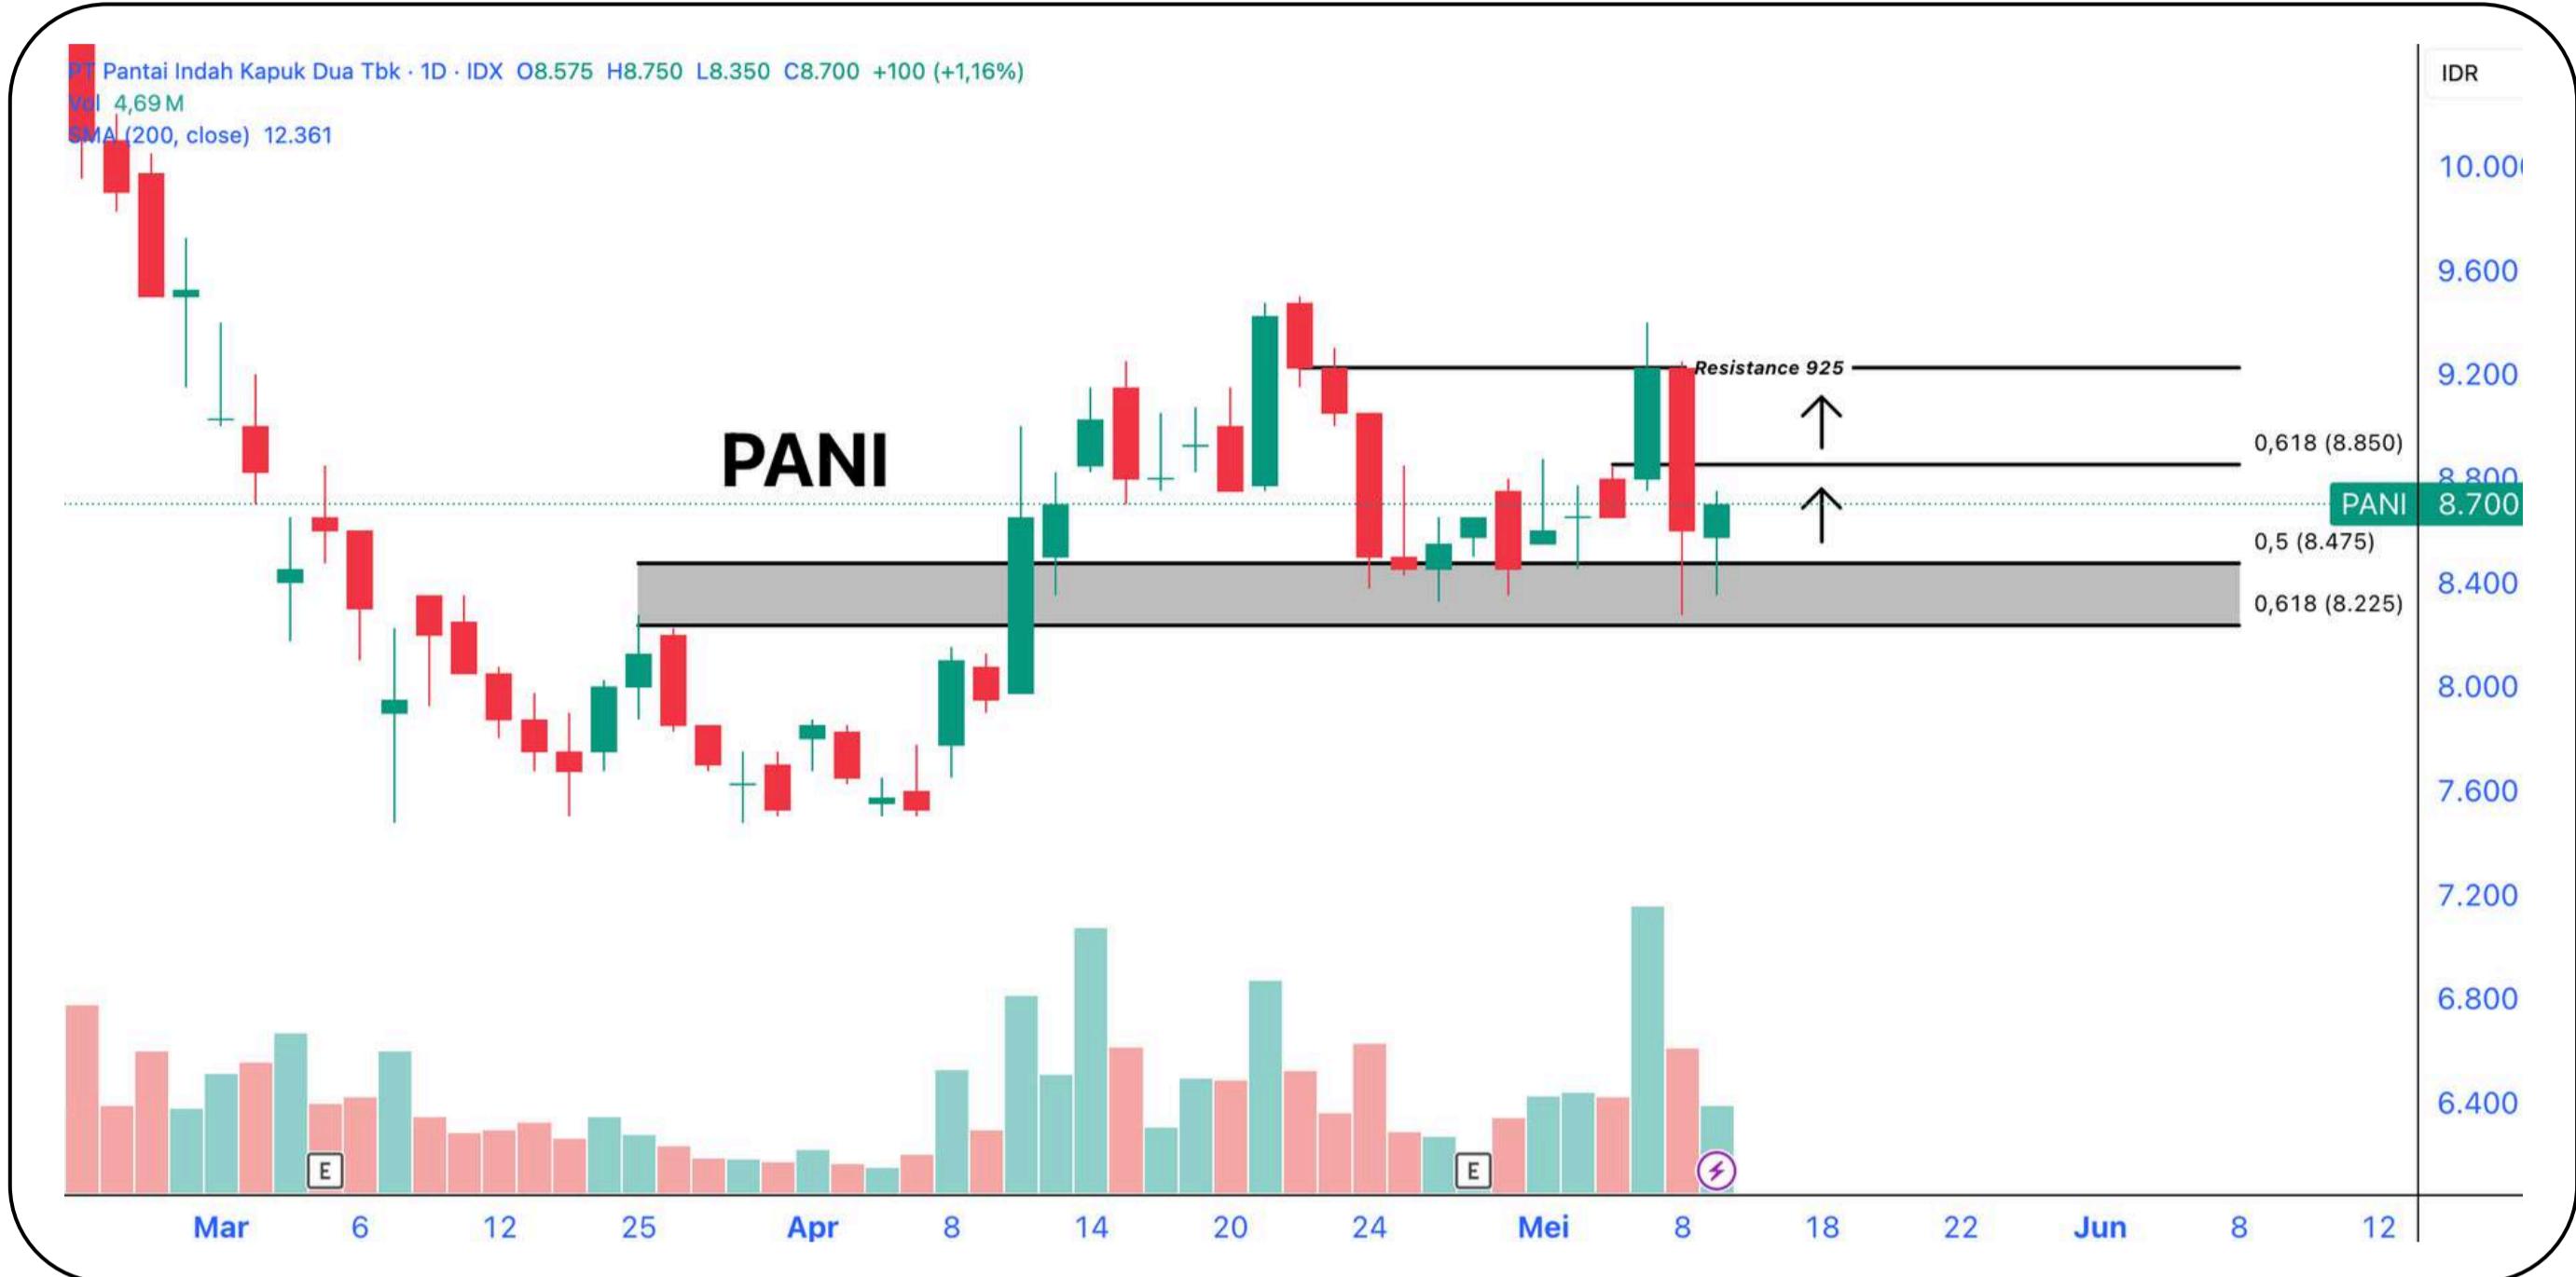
PT Pantai Indah Kapuk Dua Tbk · 1D · IDX O8.575 H8.750 L8.350 C8.700 +100 (+1,16%)
Vol 4,69 M
SMA (200, close) 12.361

IDR

PANI

Resistance 925

0,618 (8.850)
0,5 (8.475)
0,618 (8.225)

10.000
9.600
9.200
8.800
PANI 8.700
8.400
8.000
7.600
7.200
6.800
6.400

E
E

Mar 6 12 25 Apr 8 14 20 24 Mei 8 18 22 Jun 8 12